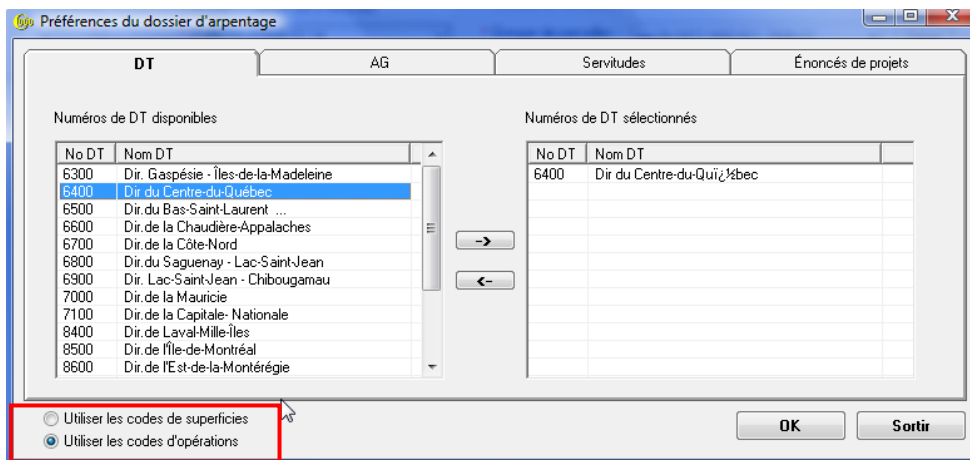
Préférences du dossier d'arpentage

DT | AG | Servitudes | Énoncés de projets

Numéros de DT disponibles

| No DT | Nom DT |
|---|---|
| 6300 | Dir. Gaspésie - Îles-de-la-Madeleine |
| 6400 | Dir du Centre-du-Québec |
| 6500 | Dir.du Bas-Saint-Laurent ... |
| 6600 | Dir.de la Chaudière-Appalaches |
| 6700 | Dir.de la Côte-Nord |
| 6800 | Dir.du Saguenay - Lac-Saint-Jean |
| 6900 | Dir. Lac-Saint-Jean - Chibougamau |
| 7000 | Dir.de la Mauricie |
| 7100 | Dir.de la Capitale- Nationale |
| 8400 | Dir.de Laval-Mille-Îles |
| 8500 | Dir.de l'Île-de-Montréal |
| 8600 | Dir.de l'Est-de-la-Montérégie |

->
<-

Numéros de DT sélectionnés

| No DT | Nom DT |
|---|---|
| 6400 | Dir du Centre-du-Quï¿½bec |

Utiliser les codes de superficies
Utiliser les codes d'opérations

OK
Sortir